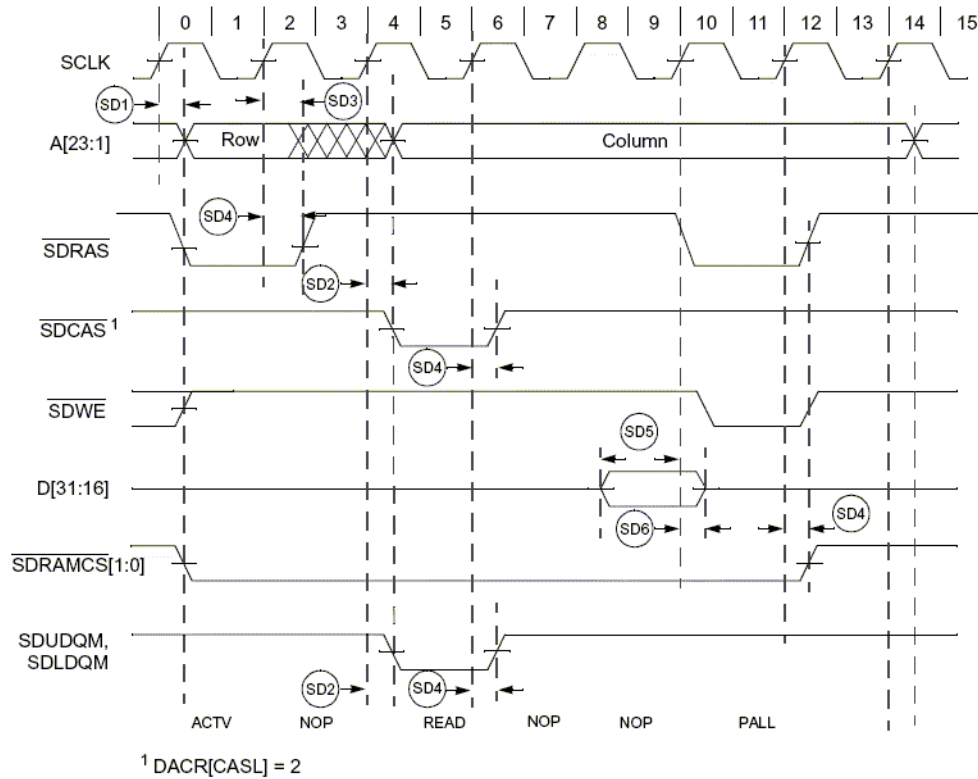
0 | 1 | 2 | 3 | 4 | 5 | 6 | 7 | 8 | 9 | 10 | 11 | 12 | 13 | 14 | 15

SCLK

SD1

SD3

A[23:1]

Row

Column

SD4

$\overline{SDRAS}$

SD2

$\overline{SDCAS}^1$

SD4

$\overline{SDWE}$

SD5

D[31:16]

SD6

SD4

$\overline{SDRAMCS}$[1:0]

SDUDQM, SDLDQM

SD2

SD4

ACTV NOP READ NOP NOP PALL

$^1$ DACR[CASL] = 2